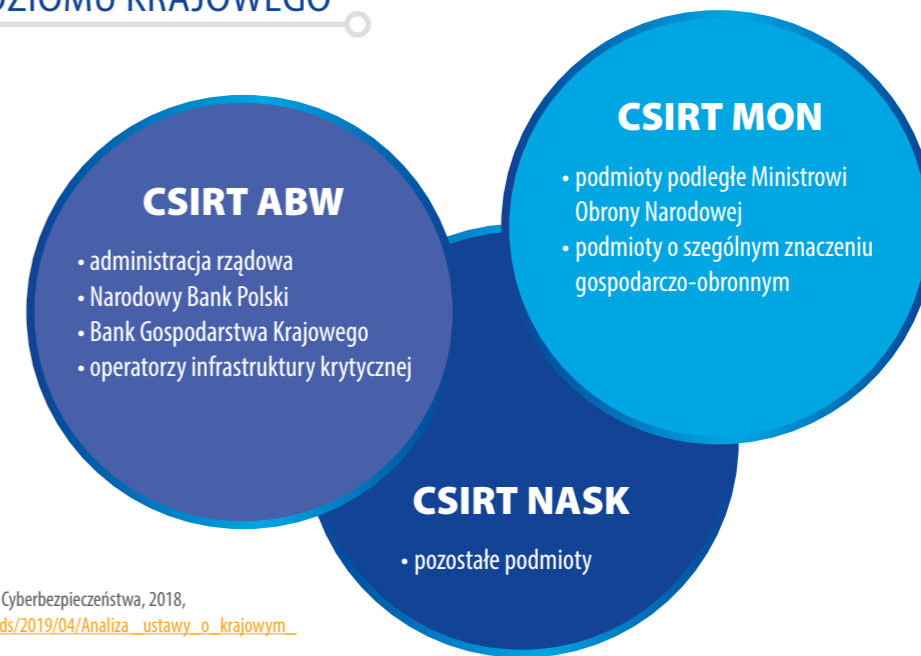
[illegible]ZIOMU KRAJOWEGO

CSIRT MON

• podmioty podległe Ministrowi Obrony Narodowej
• podmioty o szególnym znaczeniu gospodarczo-obronnym

CSIRT ABW

• administracja rządowa
• Narodowy Bank Polski
• Bank Gospodarstwa Krajowego
• operatorzy infrastruktury krytycznej

CSIRT NASK

• pozostałe podmioty

Cyberbezpieczeństwa, 2018,
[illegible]ds/2019/04/Analiza_ustawy_o_krajowym_